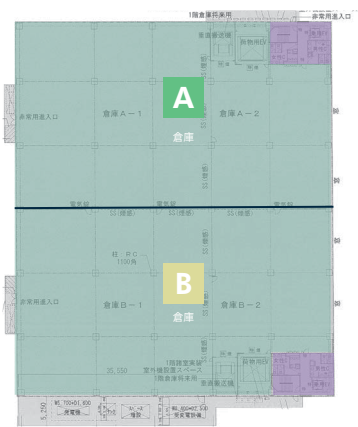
1階倉庫共有用

非常用進入口

貨物用

倉庫A－1

A

倉庫

倉庫A－2

非常用進入口

柱：RC
1100角

倉庫B－1

B

倉庫

倉庫B－2

非常用進入口

1階設置実験
室外機設置スペース
1階倉庫共有用

35,550

貨物用

受電盤

5,250